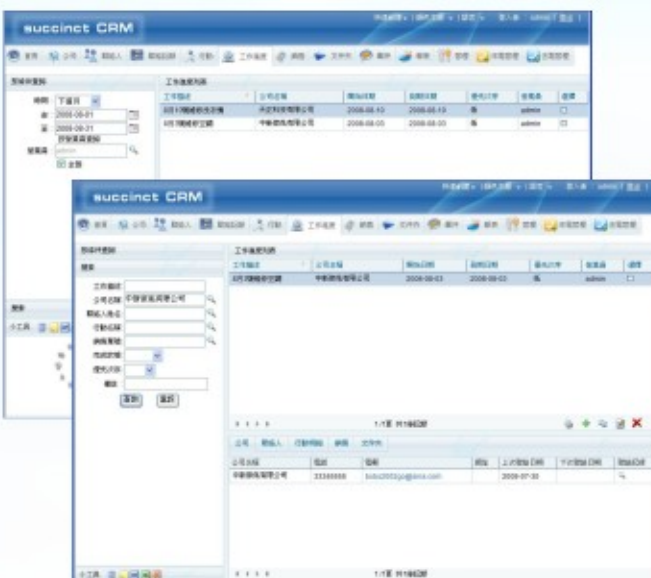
succinct CRM

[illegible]

下星期
2008-08-01
2008-08-31
admin
全部

| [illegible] | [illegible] | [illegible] | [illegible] | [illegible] | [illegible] | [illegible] |
|---|---|---|---|---|---|---|
| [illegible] | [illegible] | 2008-08-10 | 2008-08-10 | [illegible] | admin | |
| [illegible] | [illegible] | 2008-08-03 | 2008-08-03 | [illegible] | admin | |

succinct CRM

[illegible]

| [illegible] | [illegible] | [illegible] | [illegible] | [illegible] | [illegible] | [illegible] |
|---|---|---|---|---|---|---|
| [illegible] | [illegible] | 2008-08-03 | 2008-08-03 | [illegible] | admin | |

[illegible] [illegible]

1/1页 共1条记录

| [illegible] | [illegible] | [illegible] | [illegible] | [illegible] | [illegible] | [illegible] |
|---|---|---|---|---|---|---|
| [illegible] | 33366666 | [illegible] | | 2008-07-30 | | |

1/1页 共1条记录